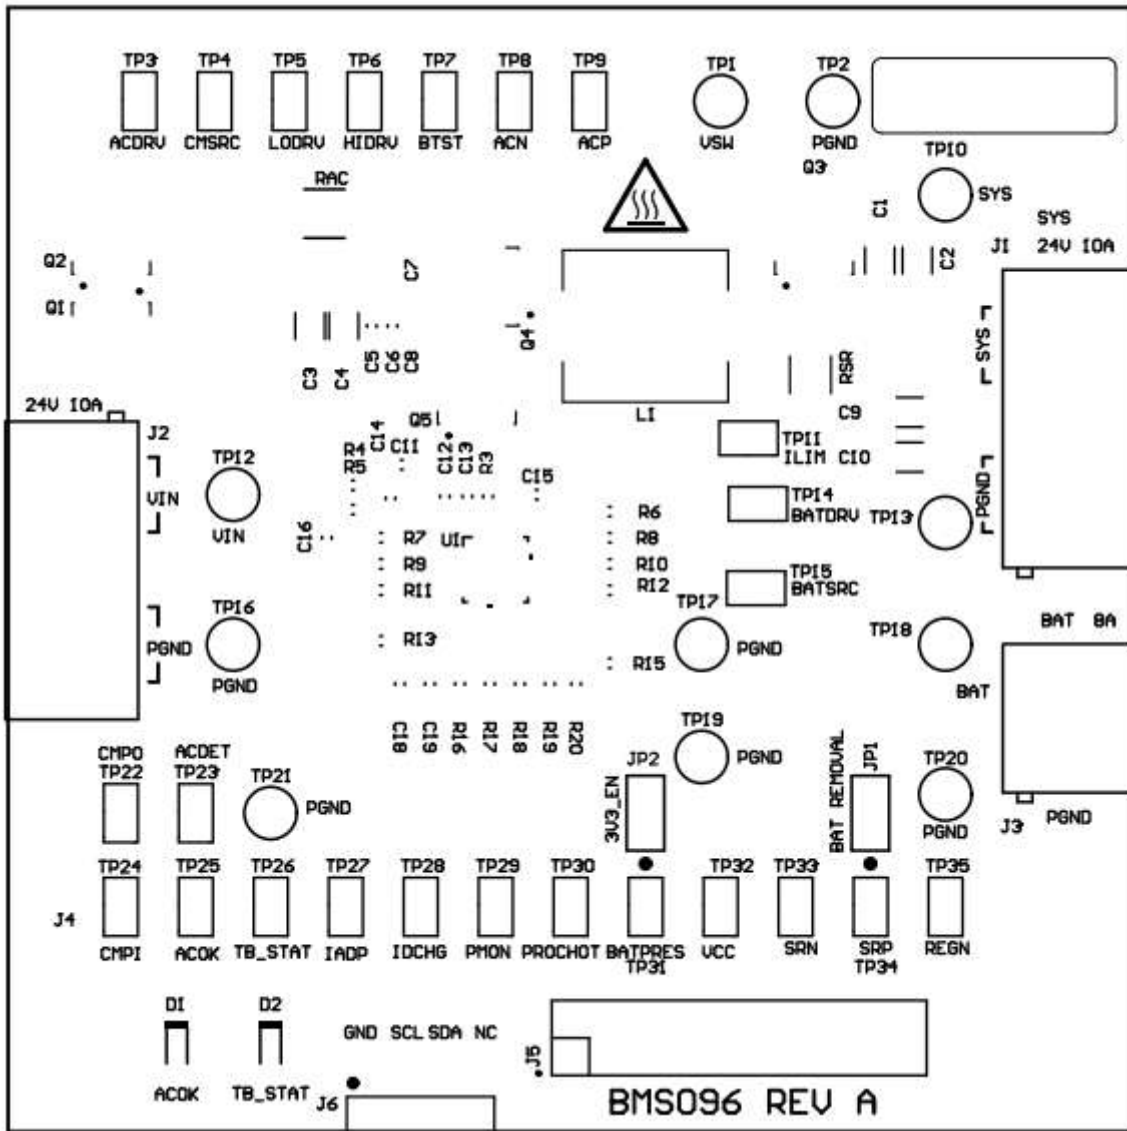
TP3 TP4 TP5 TP6 TP7 TP8 TP9 TP1 TP2
ACDRV CMSRC LODRV HIDRV BTST ACN ACP VSW PGND
Q3 TP10
RAC
SYS
C1
SYS
J1 24V 10A
Q2
Q1
C7
C2
SYS
Q4
C3 C4 C5 C6 C8
RSR
24V 10A
Q5
L1
C9
J2
R4 R5 C14 C11 C12 C13 R3
TP11 ILIM C10
TP12
C15
PGND
VIN
TP14 BATDRV
TP13
VIN
R6
C16
R7 U1
R8
R9
R10
TP15
R11
R12
BATSRC
TP16
TP17
TP18
BAT 8A
PGND
R13
PGND
PGND
R15
BAT
C18 C19 R16 R17 R18 R19 R20
TP19
CMPO
ACDET
JP2
PGND
BAT REMOVAL
JP1
TP20
TP22
TP23
TP21
3V3_EN
PGND
PGND
J3 PGND
TP24 TP25 TP26 TP27 TP28 TP29 TP30 TP32 TP33 TP35
J4
CMPI ACOK TB_STAT IADP IDCHG PMON PROCHOT BATPRES VCC SRN SRP REGN
TP31 TP34
D1 D2
GND SCL SDA NC
J5
ACOK TB_STAT
J6
BMS096 REV A